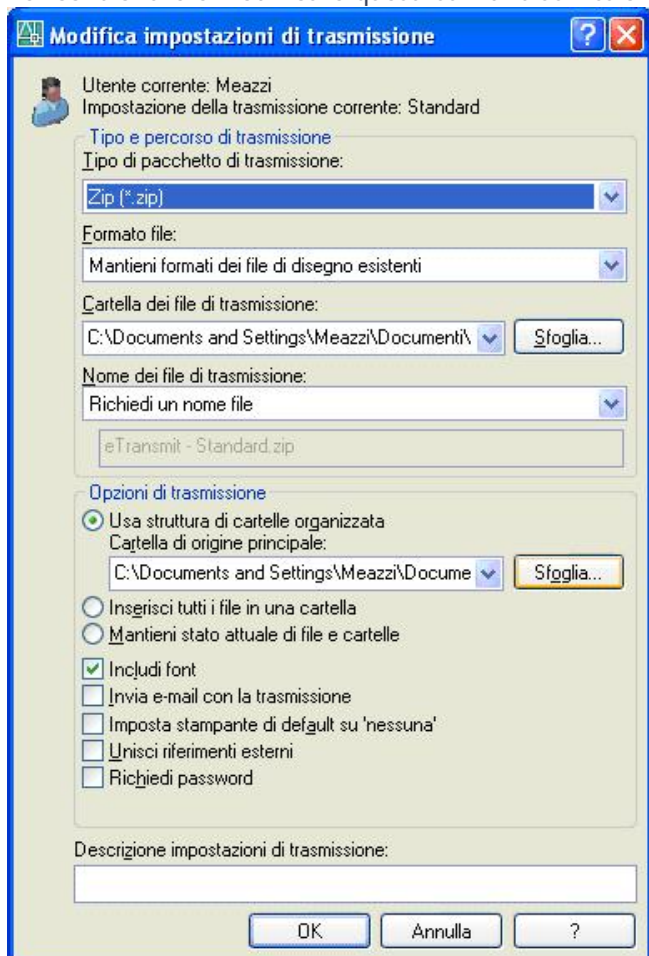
Modifica impostazioni di trasmissione

Utente corrente: Meazzi
Impostazione della trasmissione corrente: Standard

Tipo e percorso di trasmissione

Tipo di pacchetto di trasmissione:

Zip (*.zip)

Formato file:

Mantieni formati dei file di disegno esistenti

Cartella dei file di trasmissione:

C:\Documents and Settings\Meazzi\Documenti\

Sfoglia...

Nome dei file di trasmissione:

Richiedi un nome file

eTransmit - Standard.zip

Opzioni di trasmissione

Usa struttura di cartelle organizzata

Cartella di origine principale:

C:\Documents and Settings\Meazzi\Docume

Sfoglia...

Inserisci tutti i file in una cartella

Mantieni stato attuale di file e cartelle

Includi font

Invia e-mail con la trasmissione

Imposta stampante di default su 'nessuna'

Unisci riferimenti esterni

Richiedi password

Descrizione impostazioni di trasmissione:

OK

Annulla

?